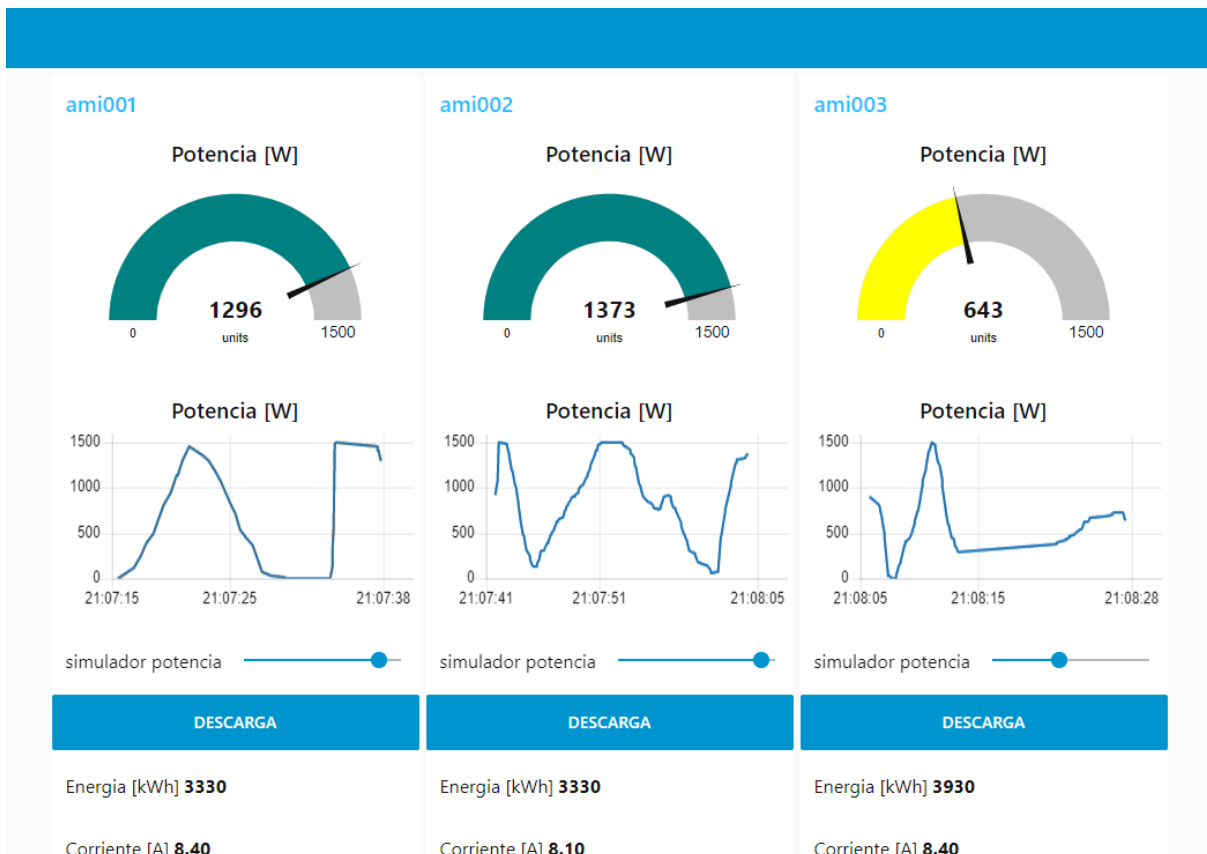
ami001

Potencia [W]

1296
units
0
1500

Potencia [W]

1500
1000
500
0
21:07:15
21:07:25
21:07:38

simulador potencia

DESCARGA

Energia [kWh] **3330**

Corriente [A] **8.40**

ami002

Potencia [W]

1373
units
0
1500

Potencia [W]

1500
1000
500
0
21:07:41
21:07:51
21:08:05

simulador potencia

DESCARGA

Energia [kWh] **3330**

Corriente [A] **8.10**

ami003

Potencia [W]

643
units
0
1500

Potencia [W]

1500
1000
500
0
21:08:05
21:08:15
21:08:28

simulador potencia

DESCARGA

Energia [kWh] **3930**

Corriente [A] **8.40**